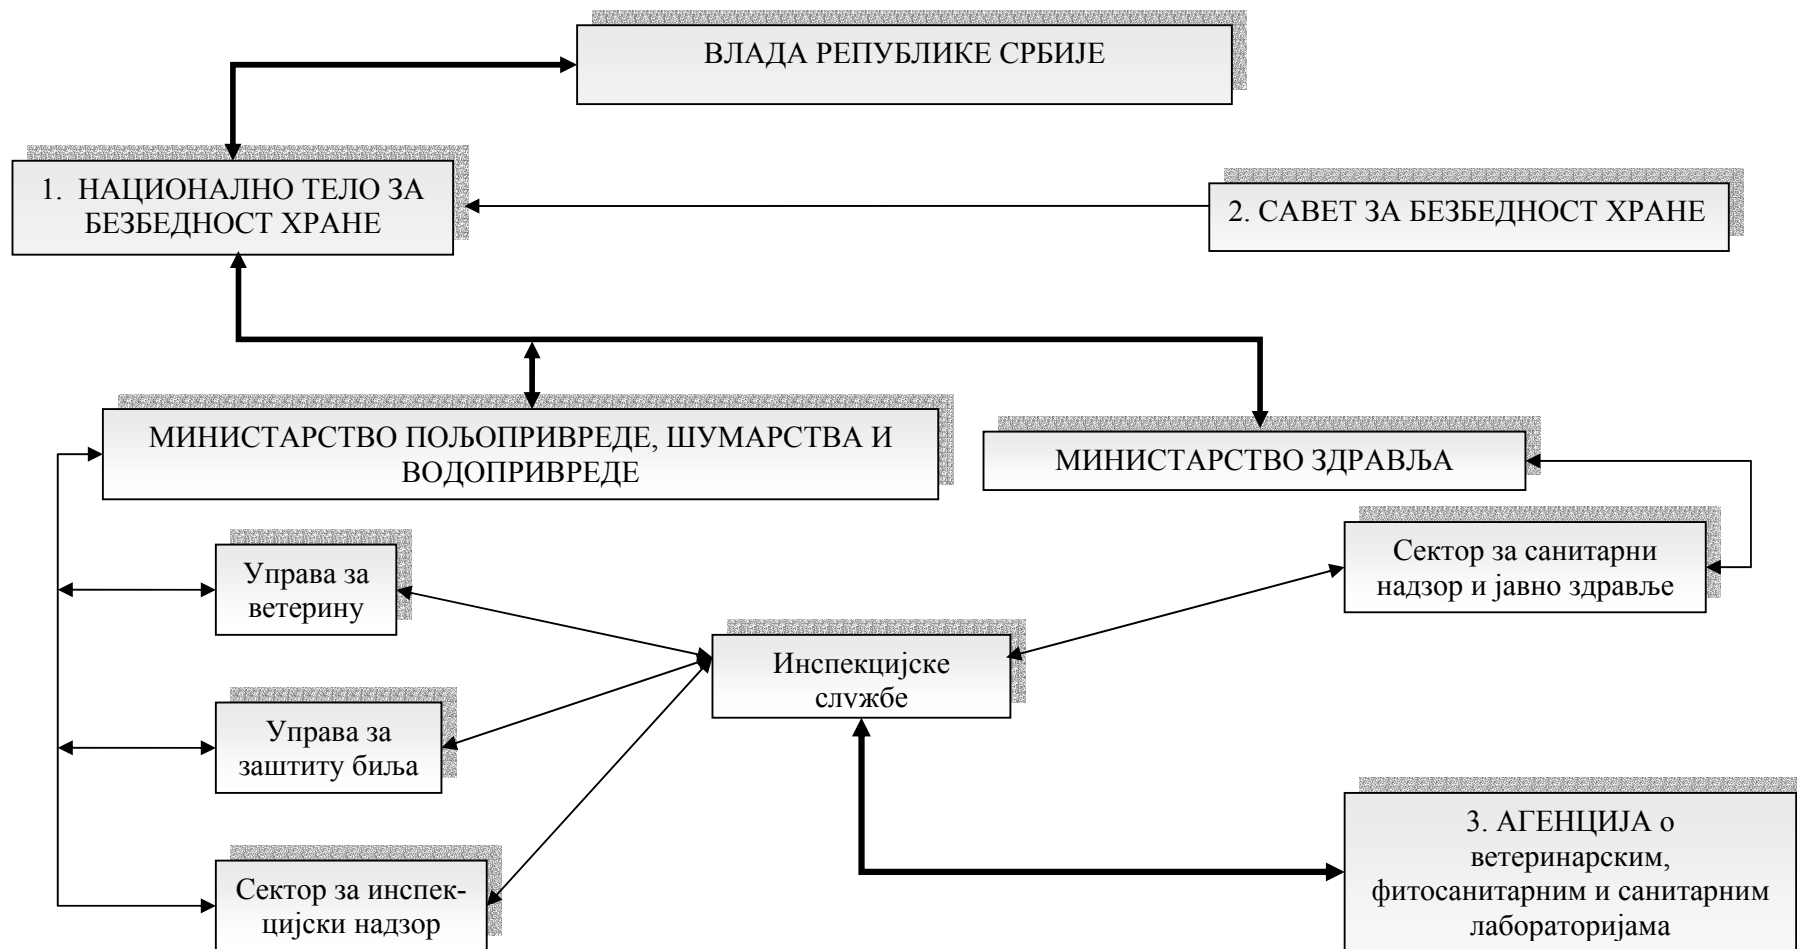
ВЛАДА РЕПУБЛИКЕ СРБИЈЕ

1. НАЦИОНАЛНО ТЕЛО ЗА БЕЗБЕДНОСТ ХРАНЕ

2. САВЕТ ЗА БЕЗБЕДНОСТ ХРАНЕ

МИНИСТАРСТВО ПОЉОПРИВРЕДЕ, ШУМАРСТВА И ВОДОПРИВРЕДЕ

МИНИСТАРСТВО ЗДРАВЉА

Управа за ветерину

Сектор за санитарни надзор и јавно здравље

Инспекцијске слvжбе

Управа за заштиту биља

3. АГЕНЦИЈА о ветеринарским, фитосанитарним и санитарним лабораторијама

Сектор за инспекцијски надзор